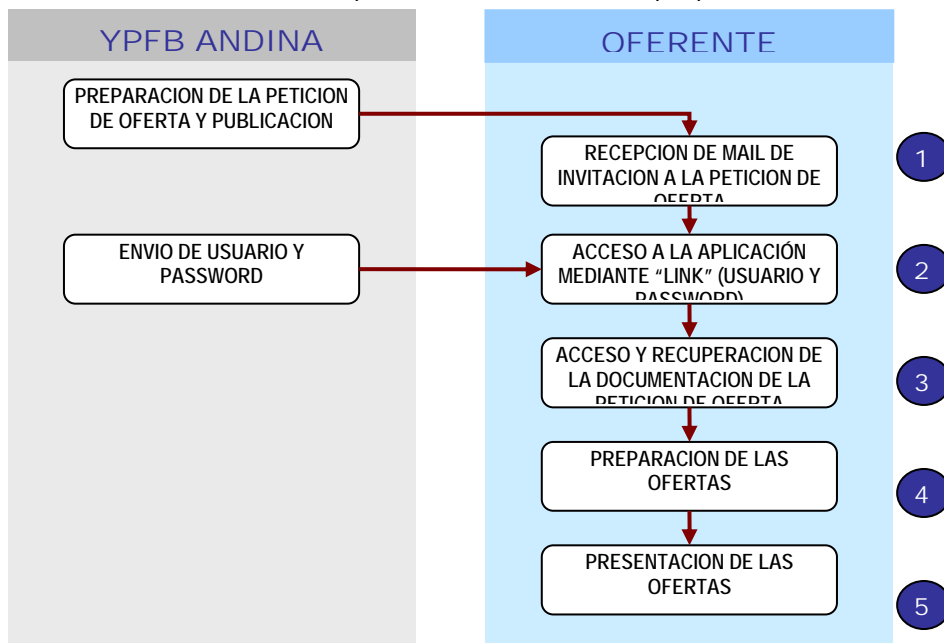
YPFB ANDINA

OFERENTE

PREPARACION DE LA PETICION DE OFERTA Y PUBLICACION

RECEPCION DE MAIL DE INVITACION A LA PETICION DE OFERTA

1

ENVIO DE USUARIO Y PASSWORD

ACCESO A LA APLICACIÓN MEDIANTE "LINK" (USUARIO Y PASSWORD)

2

ACCESO Y RECUPERACION DE LA DOCUMENTACION DE LA PETICION DE OFERTA

3

PREPARACION DE LAS OFERTAS

4

PRESENTACION DE LAS OFERTAS

5